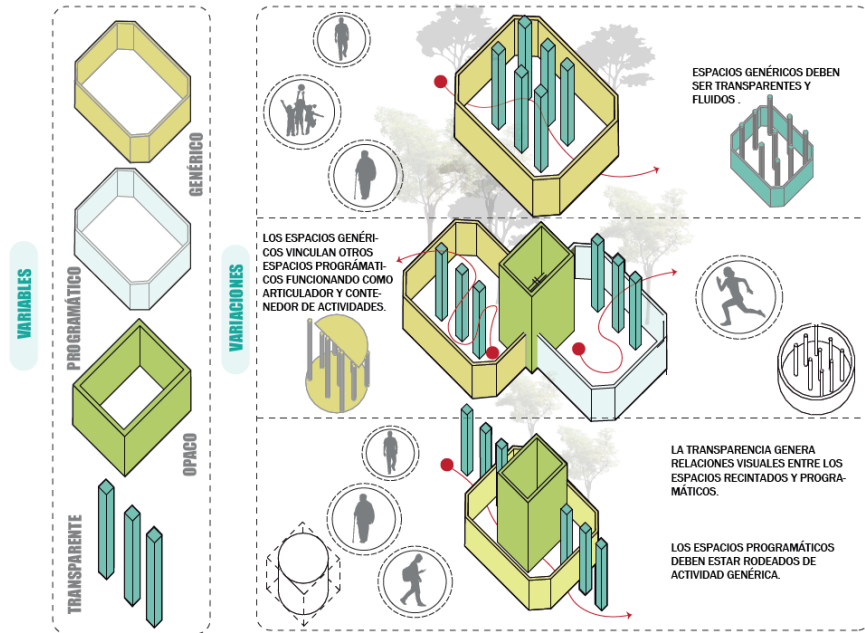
VARIABLES

GENÉRICO

PROGRAMÁTICO

OPACO

TRANSPARENTE

VARIACIONES

ESPACIOS GENÉRICOS DEBEN SER TRANSPARENTES Y FLUIDOS .

LOS ESPACIOS GENÉRICOS VINCULAN OTROS ESPACIOS PROGRAMÁTICOS FUNCIONANDO COMO ARTICULADOR Y CONTENEDOR DE ACTIVIDADES.

LA TRANSPARENCIA GENERA RELACIONES VISUALES ENTRE LOS ESPACIOS RECINTADOS Y PROGRAMÁTICOS.

LOS ESPACIOS PROGRAMÁTICOS DEBEN ESTAR RODEADOS DE ACTIVIDAD GENÉRICA.